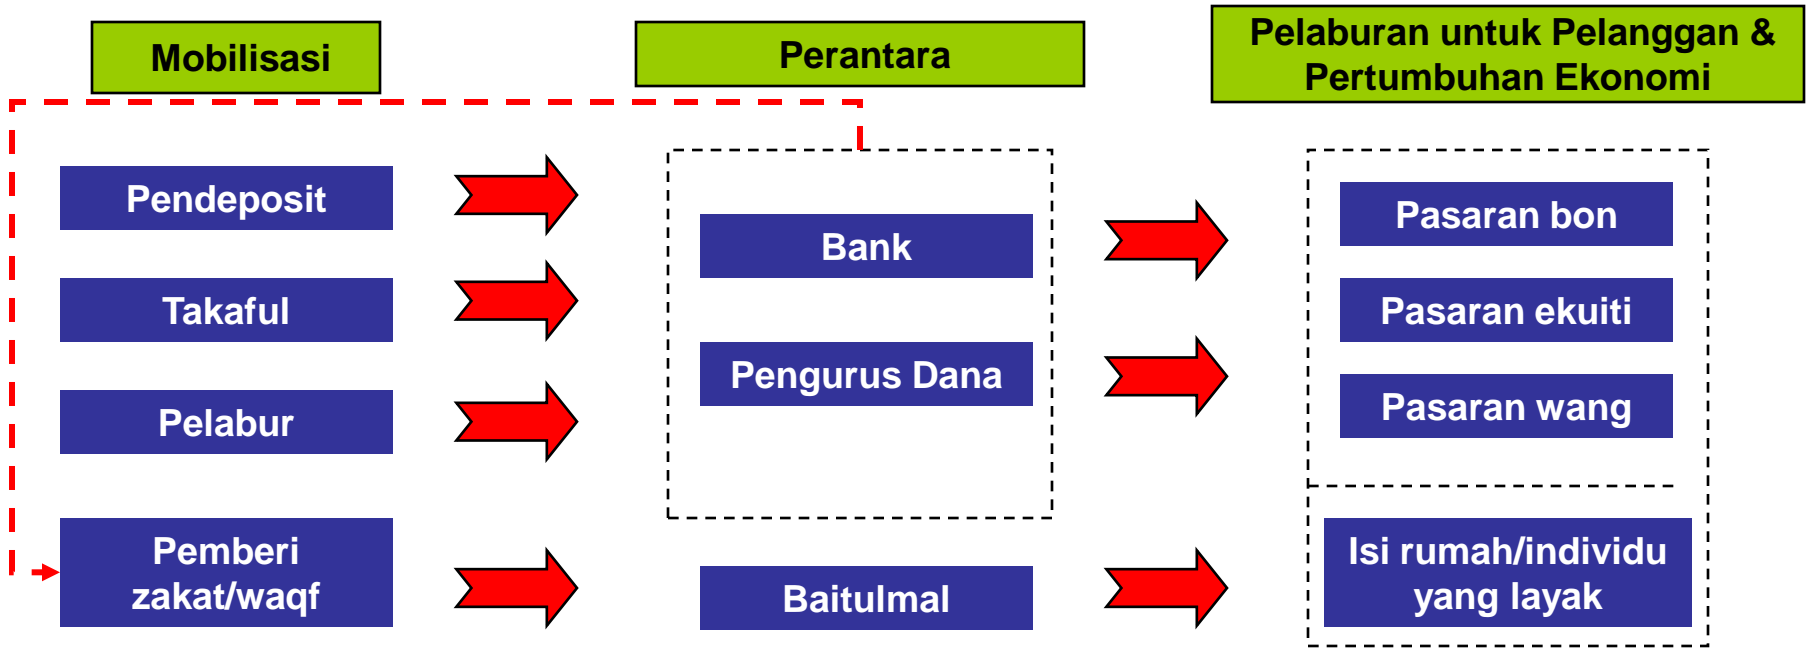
Mobilisasi

Perantara

Pelaburan untuk Pelanggan & Pertumbuhan Ekonomi

Pendeposit

Takaful

Pelabur

Pemberi zakat/waqf

Bank

Pengurus Dana

Baitulmal

Pasaran bon

Pasaran ekuiti

Pasaran wang

Isi rumah/individu yang layak